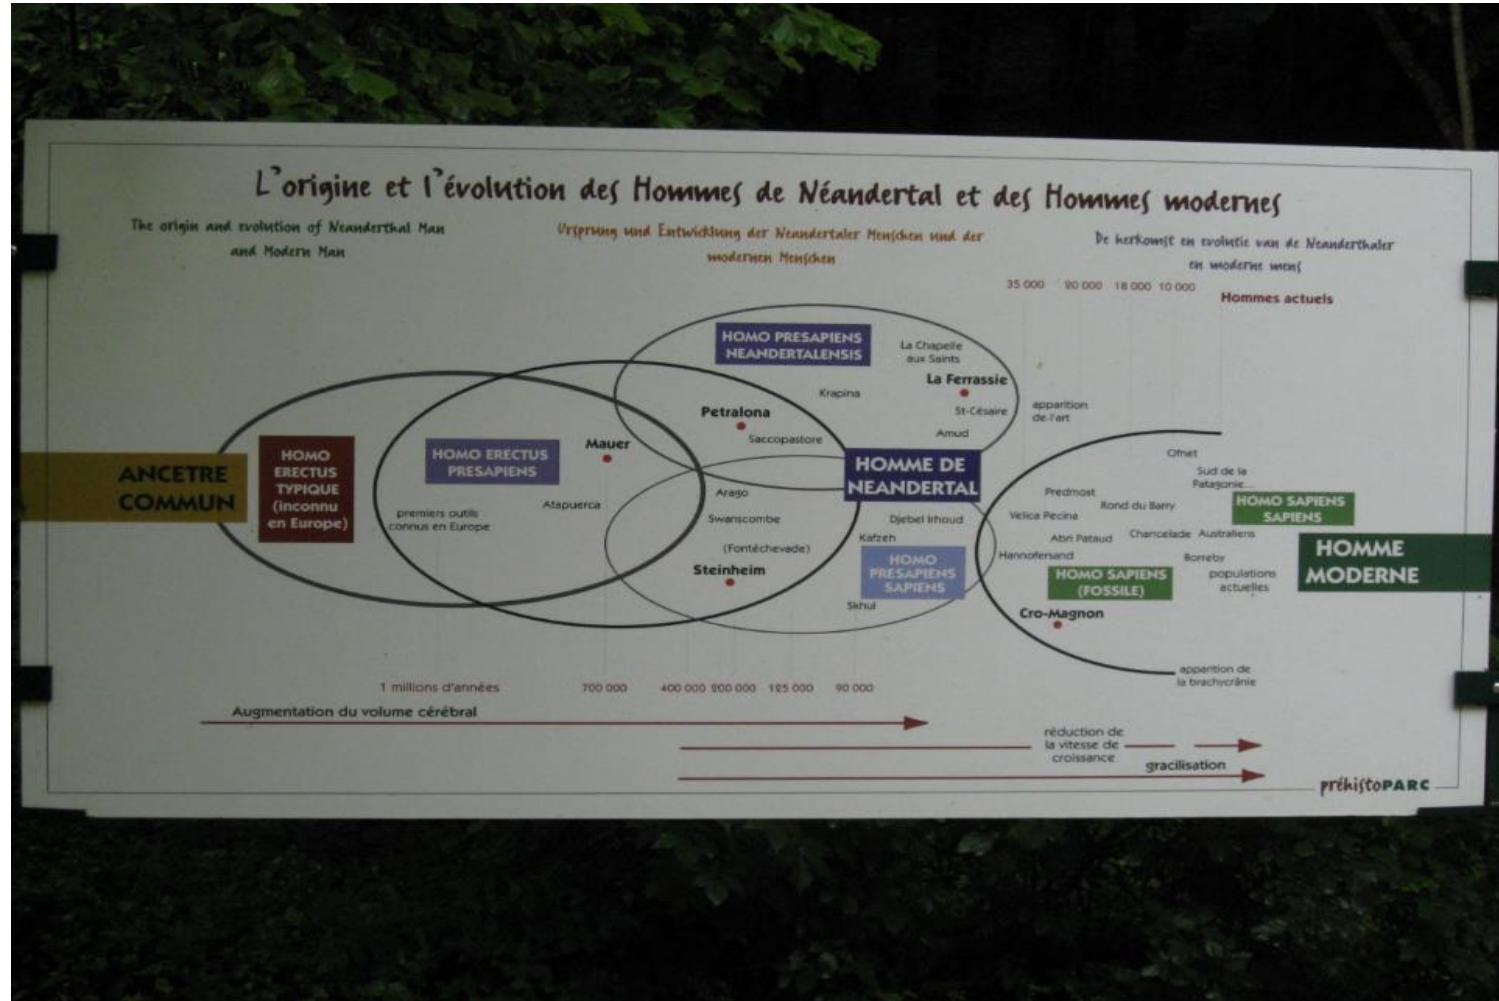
L'origine et l'évolution des Hommes de Néandertal et des Hommes modernes

The origin and evolution of Neanderthal Man and Modern Man

Ursprung und Entwicklung der Neandertaler Menschen und der modernen Menschen

De herkomst en evolutie van de Neanderthaler en moderne mens

35 000 20 000 18 000 10 000

Hommes actuels

HOMO PRESAPIENS NEANDERTALENSIS

La Chapelle aux Saints

La Ferrassie

Krapina

Petralona

St-Césaire

apparition de l'art

Amud

Saccopastore

Mauer

ANCETRE COMMUN

HOMO ERECTUS TYPIQUE (inconnu en Europe)

HOMO ERECTUS PRESAPIENS

premiers outils connus en Europe

Atapuerca

Arago

Swanscombe

(Fontéchevade)

Steinheim

HOMME DE NEANDERTAL

Djebel Irhoud

Kafzeh

HOMO PRESAPIENS SAPIENS

Skhul

Ofnet

Sud de la Patagonie...

Predmost

Rond du Barry

HOMO SAPIENS SAPIENS

Velica Pecina

Abri Pataud

Chancelade

Australiens

Hannofersand

Borreby

HOMO SAPIENS (FOSSILE)

populations actuelles

HOMME MODERNE

Cro-Magnon

apparition de la brachycrânie

1 millions d'années

700 000

400 000 200 000 125 000 90 000

Augmentation du volume cérébral

réduction de la vitesse de croissance

gracilisation

préhistoPARC